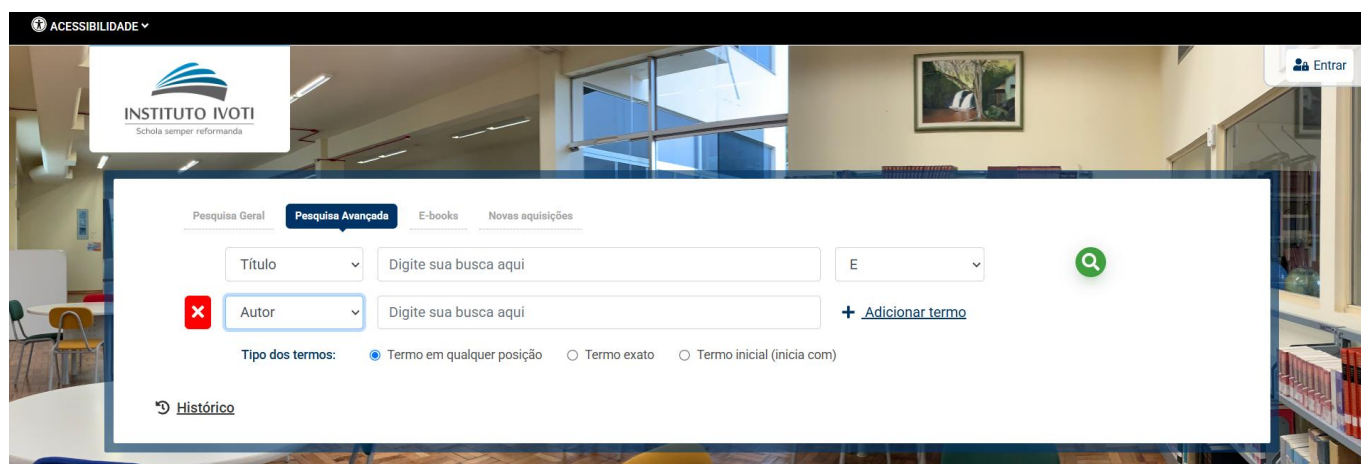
ACESSIBILIDADE

Entrar

INSTITUTO IVOTI
Schola semper reformanda

Pesquisa Geral
Pesquisa Avançada
E-books
Novas aquisições

Título
Digite sua busca aqui
E

Autor
Digite sua busca aqui
Adicionar termo

Tipo dos termos: Termo em qualquer posição Termo exato Termo inicial (inicia com)

Histórico